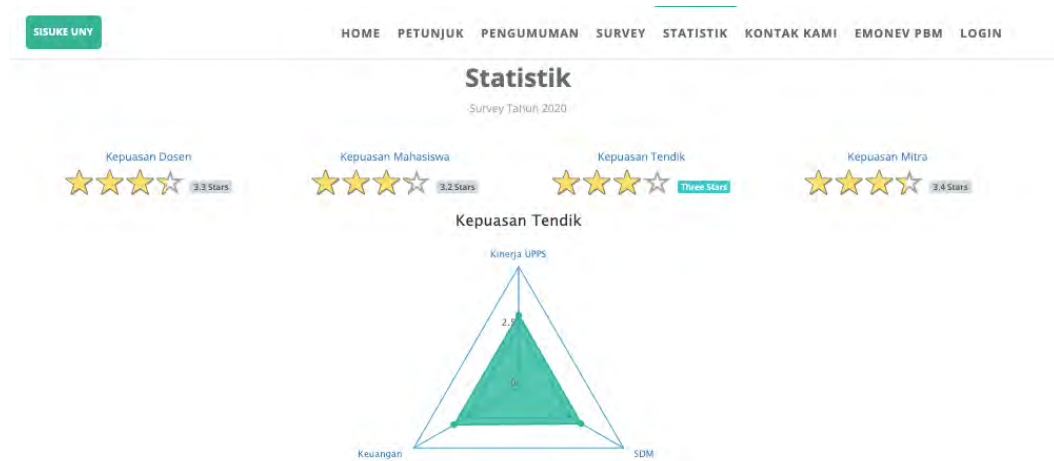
SISUKE UNY

HOME PETUNJUK PENGUMUMAN SURVEY STATISTIK KONTAK KAMI EMONEV PBM LOGIN

Statistik

Survey Tahun 2020

Kepuasan Dosen
3.3 Stars

Kepuasan Mahasiswa
3.2 Stars

Kepuasan Tendik
Three Stars

Kepuasan Mitra
3.4 Stars

Kepuasan Tendik

Kinerja UPPS

2.5

0

Keuangan

SDM